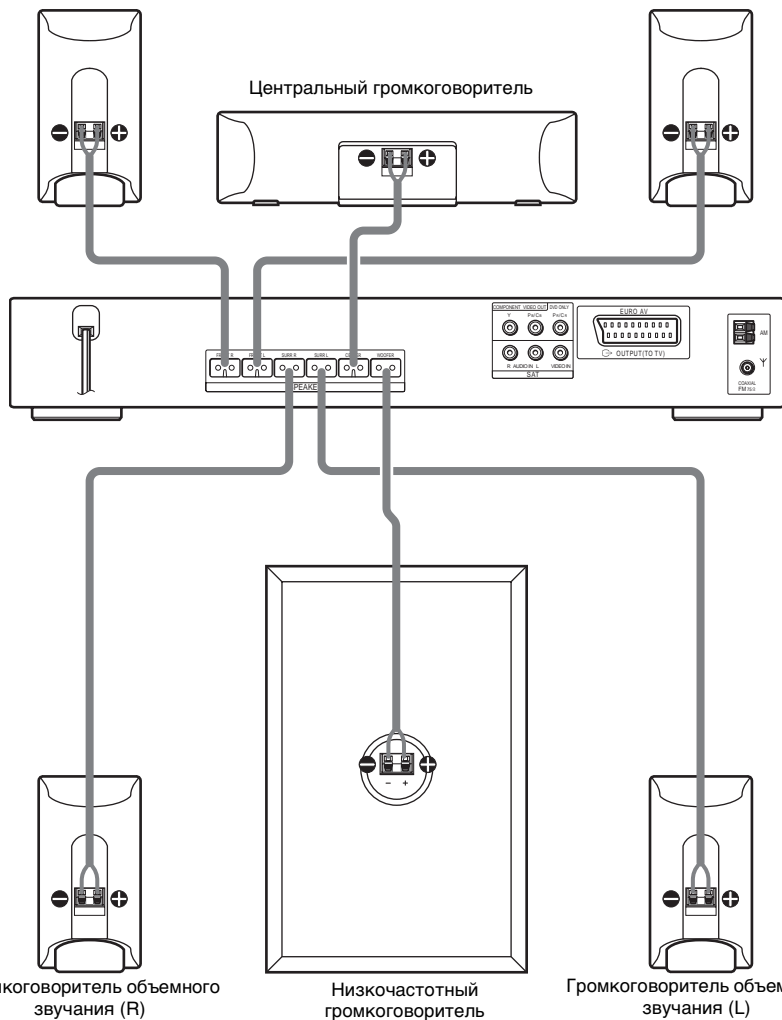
Центральный громкоговоритель

FRONT R
FRONT L
SURR R
SURR L
CENTER
WOOFER
SPEAKER

COMPONENT VIDEO OUT
DVD ONLY
Y
PB/CB
PR/CR
R AUDIO IN L
VIDEO IN
SAT

EURO AV
OUTPUT(TO TV)

AM
COAXIAL FM 75Ω

– +

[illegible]когоговоритель объемного звучания (R)

Низкочастотный громкоговоритель

Громкоговоритель объем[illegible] звучания (L)